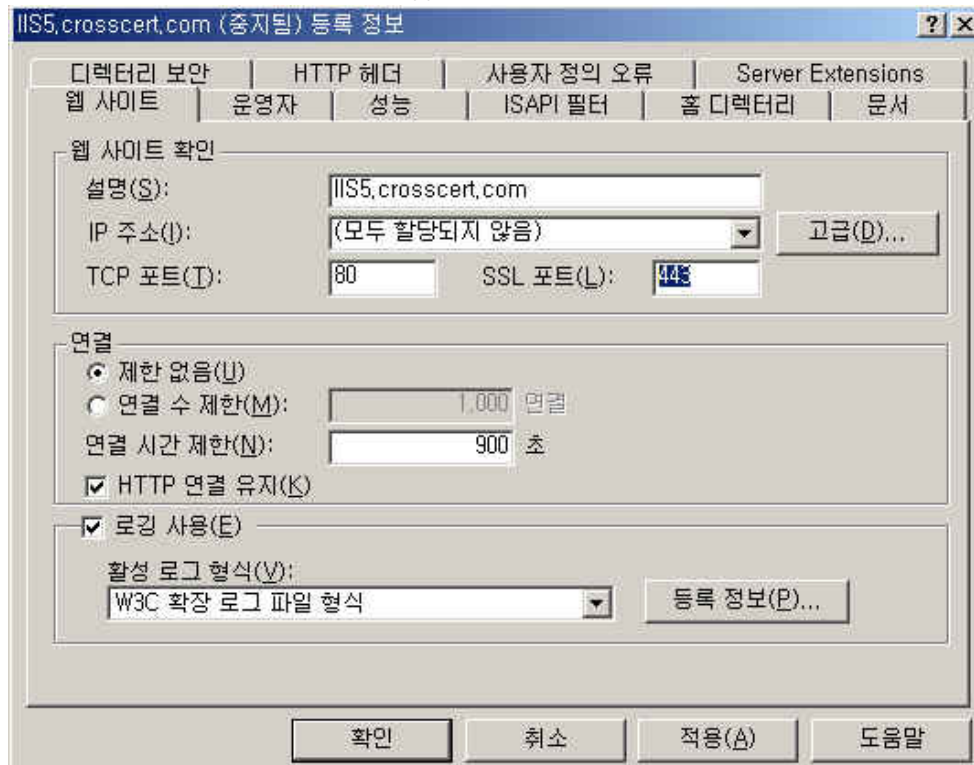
IIS5,crosscert,com (중지됨) 등록 정보

? X

디렉터리 보안 | HTTP 헤더 | 사용자 정의 오류 | Server Extensions
웹 사이트 | 운영자 | 성능 | ISAPI 필터 | 홈 디렉터리 | 문서

웹 사이트 확인
설명(S): IIS5,crosscert,com
IP 주소(I): (모두 할당되지 않음)
고급(D)...
TCP 포트(T): 80
SSL 포트(L): 443

연결
제한 없음(U)
연결 수 제한(M): 1,000 연결
연결 시간 제한(N): 900 초
HTTP 연결 유지(K)

로깅 사용(E)
활성 로그 형식(V):
W3C 확장 로그 파일 형식
등록 정보(P)...

확인 취소 적용(A) 도움말